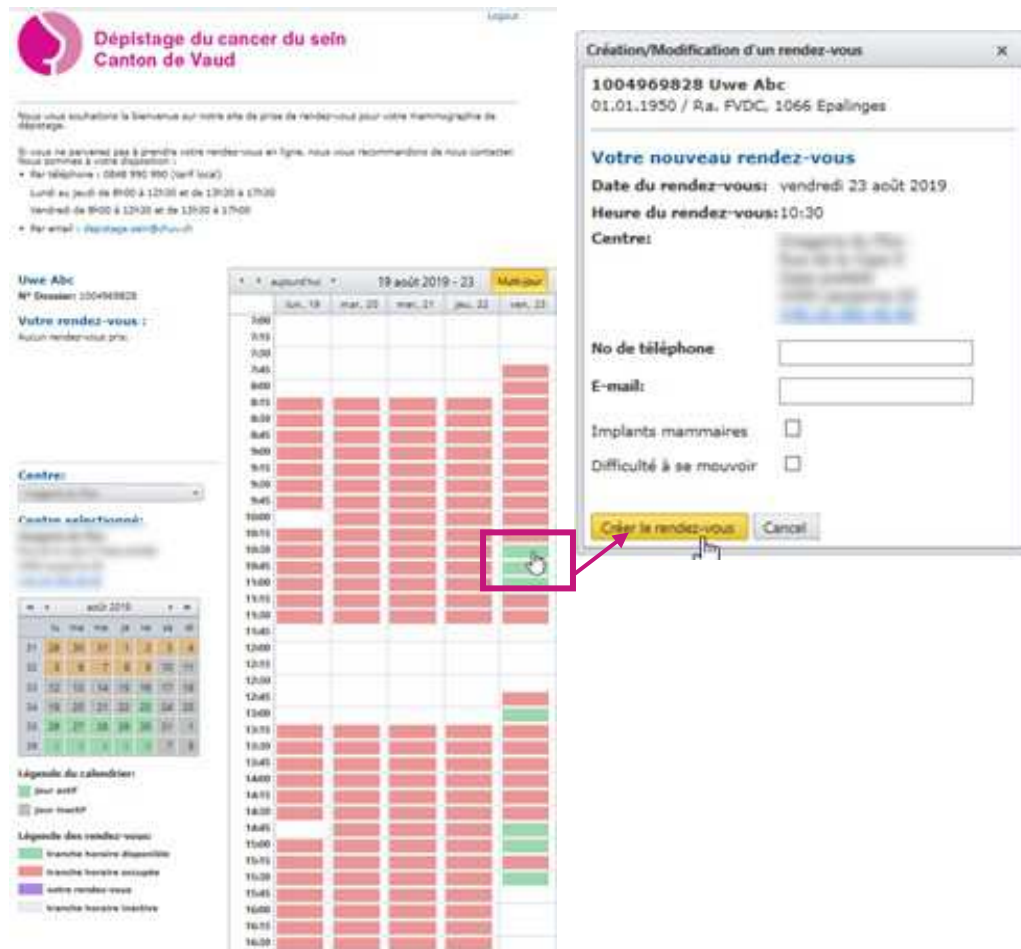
Logout

Dépistage du cancer du sein
Canton de Vaud

Nous vous souhaitons la bienvenue sur notre site de prise de rendez-vous pour votre mammographie de dépistage.

Si vous ne parvenez pas à prendre votre rendez-vous en ligne, nous vous recommandons de nous contacter. Nous sommes à votre disposition :
• Par téléphone : 0848 990 990 (tarif local)
Lundi au jeudi de 8h00 à 12h00 et de 13h30 à 17h00
Vendredi de 8h00 à 12h00 et de 13h30 à 17h00
• Par email : depistage.sein@chuv.ch

Uwe Abc
N° Dossier: 1004969828

Votre rendez-vous :
Aucun rendez-vous pris.

Centre:
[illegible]

Centre selectionné:
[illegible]

août 2019

| | lu | ma | me | je | ve | sa | di |
|---|---|---|---|---|---|---|---|
| 31 | 29 | 30 | 31 | 1 | 2 | 3 | 4 |
| 32 | 5 | 6 | 7 | 8 | 9 | 10 | 11 |
| 33 | 12 | 13 | 14 | 15 | 16 | 17 | 18 |
| 34 | 19 | 20 | 21 | 22 | 23 | 24 | 25 |
| 35 | 26 | 27 | 28 | 29 | 30 | 31 | 1 |
| 36 | 2 | 3 | 4 | 5 | 6 | 7 | 8 |

Légende du calendrier:
Jour actif
Jour inactif

Légende des rendez-vous:
tranche horaire disponible
tranche horaire occupée
votre rendez-vous
tranche horaire inactive

aujourd'hui
19 août 2019 - 23
Mettre à jour

lun. 19 | mar. 20 | mer. 21 | jeu. 22 | ven. 23

7:00
7:15
7:30
7:45
8:00
8:15
8:30
8:45
9:00
9:15
9:30
9:45
10:00
10:15
10:30
10:45
11:00
11:15
11:30
11:45
12:00
12:15
12:30
12:45
13:00
13:15
13:30
13:45
14:00
14:15
14:30
14:45
15:00
15:15
15:30
15:45
16:00
16:15
16:30

Création/Modification d'un rendez-vous ×

1004969828 Uwe Abc
01.01.1950 / Ra. FVDC, 1066 Epalinges

Votre nouveau rendez-vous
Date du rendez-vous: vendredi 23 août 2019
Heure du rendez-vous: 10:30
Centre: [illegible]

No de téléphone
E-mail:
Implants mammaires
Difficulté à se mouvoir

Créer le rendez-vous
Cancel